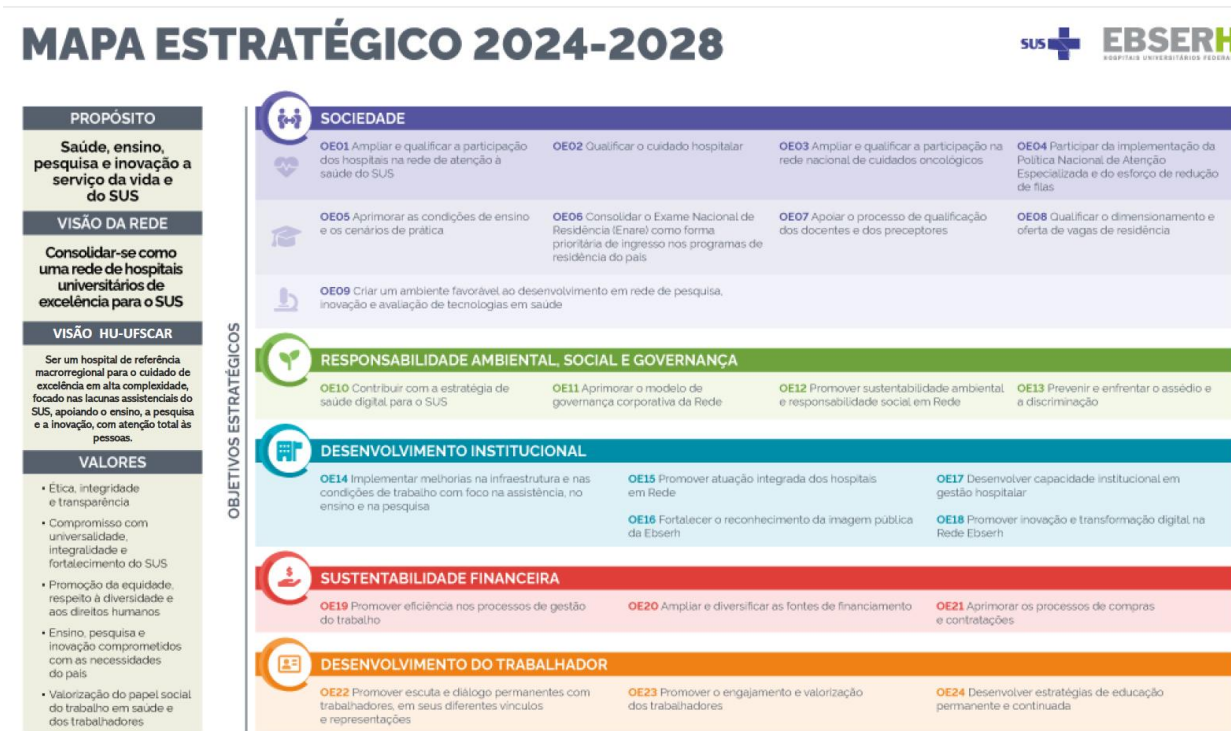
MAPA ESTRATÉGICO 2024-2028

SUS EBSERH HOSPITAIS UNIVERSITÁRIOS FEDERA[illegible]

PROPÓSITO

Saúde, ensino, pesquisa e inovação a serviço da vida e do SUS

VISÃO DA REDE

Consolidar-se como uma rede de hospitais universitários de excelência para o SUS

VISÃO HU-UFSCAR

Ser um hospital de referência macrorregional para o cuidado de excelência em alta complexidade, focado nas lacunas assistenciais do SUS, apoiando o ensino, a pesquisa e a inovação, com atenção total às pessoas.

VALORES

• Ética, integridade e transparência
• Compromisso com universalidade, integralidade e fortalecimento do SUS
• Promoção da equidade, respeito à diversidade e aos direitos humanos
• Ensino, pesquisa e inovação comprometidos com as necessidades do país
• Valorização do papel social do trabalho em saúde e dos trabalhadores

OBJETIVOS ESTRATÉGICOS

SOCIEDADE

OE01 Ampliar e qualificar a participação dos hospitais na rede de atenção à saúde do SUS

OE02 Qualificar o cuidado hospitalar

OE03 Ampliar e qualificar a participação na rede nacional de cuidados oncológicos

OE04 Participar da implementação da Política Nacional de Atenção Especializada e do esforço de redução de filas

OE05 Aprimorar as condições de ensino e os cenários de prática

OE06 Consolidar o Exame Nacional de Residência (Enare) como forma prioritária de ingresso nos programas de residência do país

OE07 Apoiar o processo de qualificação dos docentes e dos preceptores

OE08 Qualificar o dimensionamento e oferta de vagas de residência

OE09 Criar um ambiente favorável ao desenvolvimento em rede de pesquisa, inovação e avaliação de tecnologias em saúde

RESPONSABILIDADE AMBIENTAL, SOCIAL E GOVERNANÇA

OE10 Contribuir com a estratégia de saúde digital para o SUS

OE11 Aprimorar o modelo de governança corporativa da Rede

OE12 Promover sustentabilidade ambiental e responsabilidade social em Rede

OE13 Prevenir e enfrentar o assédio e a discriminação

DESENVOLVIMENTO INSTITUCIONAL

OE14 Implementar melhorias na infraestrutura e nas condições de trabalho com foco na assistência, no ensino e na pesquisa

OE15 Promover atuação integrada dos hospitais em Rede

OE16 Fortalecer o reconhecimento da imagem pública da Ebserh

OE17 Desenvolver capacidade institucional em gestão hospitalar

OE18 Promover inovação e transformação digital na Rede Ebserh

SUSTENTABILIDADE FINANCEIRA

OE19 Promover eficiência nos processos de gestão do trabalho

OE20 Ampliar e diversificar as fontes de financiamento

OE21 Aprimorar os processos de compras e contratações

DESENVOLVIMENTO DO TRABALHADOR

OE22 Promover escuta e diálogo permanentes com trabalhadores, em seus diferentes vínculos e representações

OE23 Promover o engajamento e valorização dos trabalhadores

OE24 Desenvolver estratégias de educação permanente e continuada